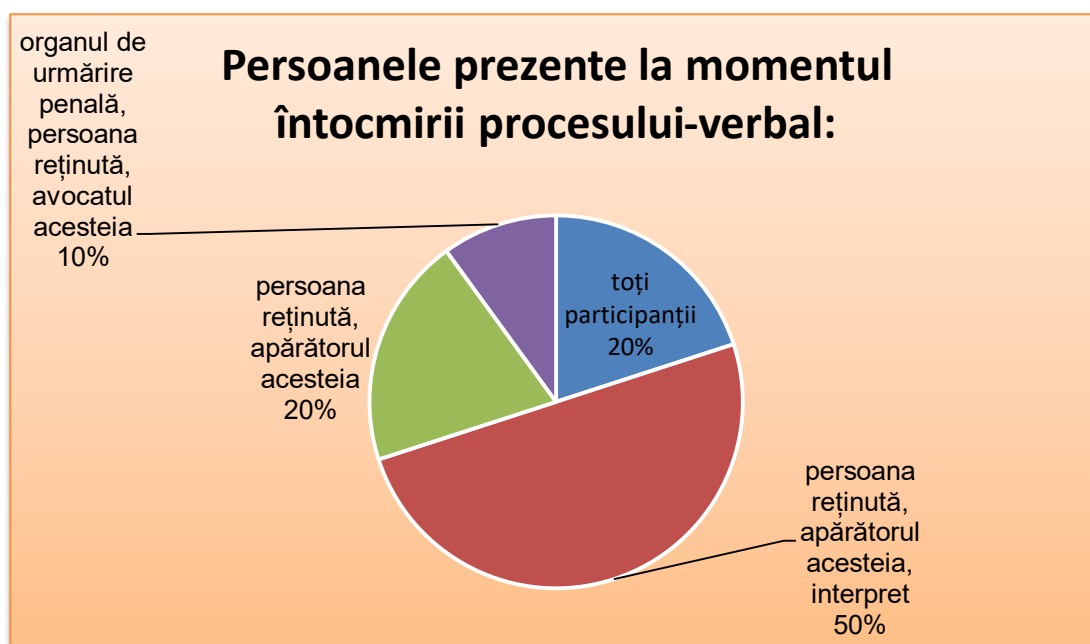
Persoanele prezente la momentul întocmirii procesului-verbal:

organul de urmărire penală, persoana reținută, avocatul acesteia 10%

toți participanții 20%

persoana reținută, apărătorul acesteia 20%

persoana reținută, apărătorul acesteia, interpret 50%